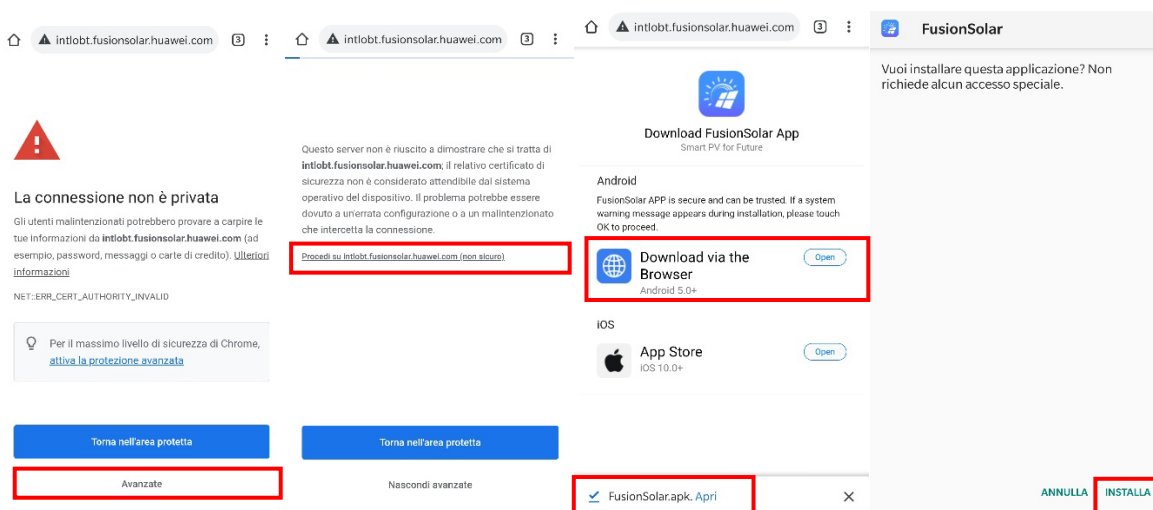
intlobt.fusionsolar.huawei.com 3

La connessione non è privata

Gli utenti malintenzionati potrebbero provare a carpire le tue informazioni da **intlobt.fusionsolar.huawei.com** (ad esempio, password, messaggi o carte di credito). Ulteriori informazioni

NET::ERR_CERT_AUTHORITY_INVALID

Per il massimo livello di sicurezza di Chrome, attiva la protezione avanzata

Torna nell'area protetta

Avanzate

intlobt.fusionsolar.huawei.com

Questo server non è riuscito a dimostrare che si tratta di **intlobt.fusionsolar.huawei.com**; il relativo certificato di sicurezza non è considerato attendibile dal sistema operativo del dispositivo. Il problema potrebbe essere dovuto a un'errata configurazione o a un malintenzionato che intercetta la connessione.

Procedi su intlobt.fusionsolar.huawei.com (non sicuro)

Torna nell'area protetta

Nascondi avanzate

intlobt.fusionsolar.huawei.com 3

Download FusionSolar App

Smart PV for Future

Android

FusionSolar APP is secure and can be trusted. If a system warning message appears during installation, please touch OK to proceed.

Download via the Browser
Android 5.0+
Open

iOS

App Store
iOS 10.0+
Open

FusionSolar.apk. Apri

FusionSolar

Vuoi installare questa applicazione? Non richiede alcun accesso speciale.

ANNULLA INSTALLA